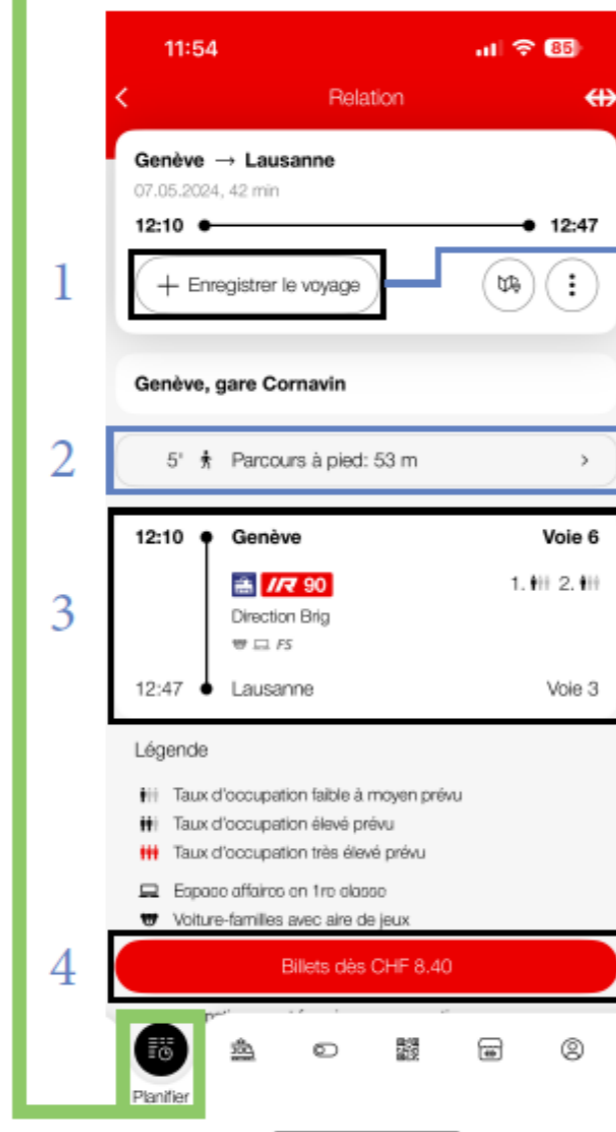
11:54

85

Relation

Genève → Lausanne

07.05.2024, 42 min

12:10

12:47

1

+ Enregistrer le voyage

Genève, gare Cornavin

2

5' Parcours à pied: 53 m

3

12:10 Genève Voie 6

IR 90

1. 2.

Direction Brig

FS

12:47 Lausanne Voie 3

Légende

Taux d'occupation faible à moyen prévu

Taux d'occupation élevé prévu

Taux d'occupation très élevé prévu

Espace affaires en 1re classe

Voiture-familles avec aire de jeux

4

Billets dès CHF 8.40

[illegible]

Planifier